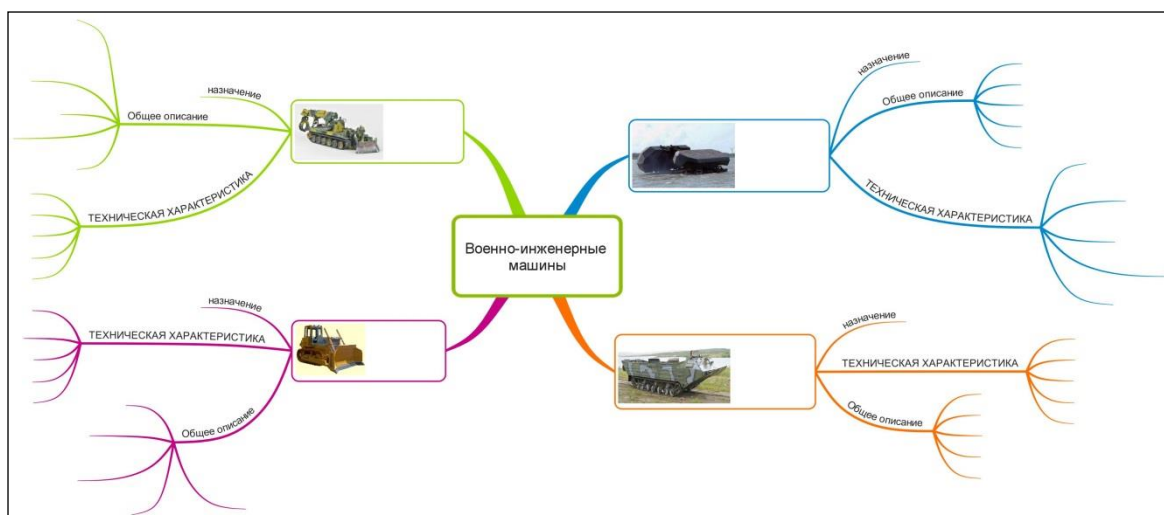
Военно-инженерные машины

назначение
Общее описание
ТЕХНИЧЕСКАЯ ХАРАКТЕРИСТИКА

назначение
Общее описание
ТЕХНИЧЕСКАЯ ХАРАКТЕРИСТИКА

назначение
ТЕХНИЧЕСКАЯ ХАРАКТЕРИСТИКА
Общее описание

назначение
ТЕХНИЧЕСКАЯ ХАРАКТЕРИСТИКА
Общее описание